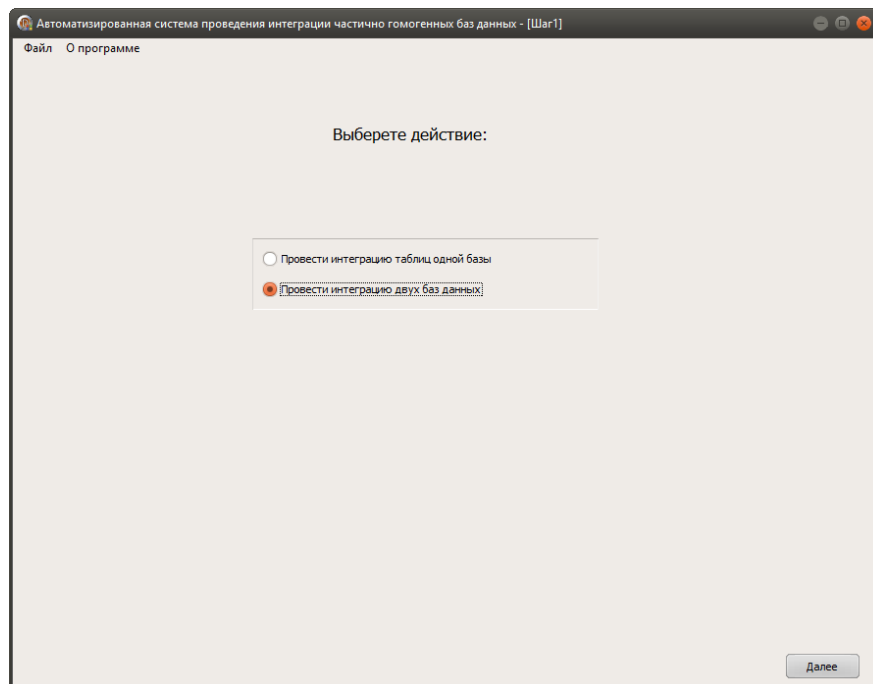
Автоматизированная система проведения интеграции частично гомогенных баз данных - [Шаг1]

Файл О программе

Выберете действие:

Провести интеграцию таблиц одной базы

Провести интеграцию двух баз данных

Далее